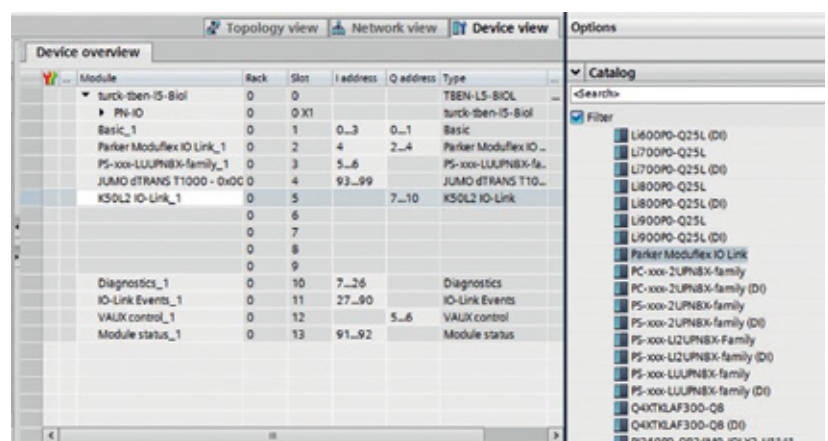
Topology view  Network view  Device view

Device overview

| Module | Rack | Slot | I address | Q address | Type |
|---|---|---|---|---|---|
| ▼ turck-tben-l5-8iol | 0 | 0 | | | TBEN-L5-8IOL |
| ▶ PN-IO | 0 | 0 X1 | | | turck-tben-l5-8iol |
| Basic_1 | 0 | 1 | 0...3 | 0...1 | Basic |
| Parker Moduflex IO Link_1 | 0 | 2 | 4 | 2...4 | Parker Moduflex IO ... |
| PS-xxx-LUUPN8X-family_1 | 0 | 3 | 5...6 | | PS-xxx-LUUPN8X-fa... |
| JUMO dTRANS T1000 - 0x0C | 0 | 4 | 93...99 | | JUMO dTRANS T10... |
| K50L2 IO-Link_1 | 0 | 5 | | 7...10 | K50L2 IO-Link |
| | 0 | 6 | | | |
| | 0 | 7 | | | |
| | 0 | 8 | | | |
| | 0 | 9 | | | |
| Diagnostics_1 | 0 | 10 | 7...26 | | Diagnostics |
| IO-Link Events_1 | 0 | 11 | 27...90 | | IO-Link Events |
| VAUX control_1 | 0 | 12 | | 5...6 | VAUX control |
| Module status_1 | 0 | 13 | 91...92 | | Module status |

Options

Catalog

<Search>

Filter

Li600P0-Q25L (DI)
Li700P0-Q25L
Li700P0-Q25L (DI)
Li800P0-Q25L
Li800P0-Q25L (DI)
Li900P0-Q25L
Li900P0-Q25L (DI)
Parker Moduflex IO Link
PC-xxx-2UPN8X-family
PC-xxx-2UPN8X-family (DI)
PS-xxx-2UPN8X-family
PS-xxx-2UPN8X-family (DI)
PS-xxx-LI2UPN8X-Family
PS-xxx-LI2UPN8X-family (DI)
PS-xxx-LUUPN8X-family
PS-xxx-LUUPN8X-family (DI)
Q4XTKLAF300-Q8
Q4XTKLAF300-Q8 (DI)
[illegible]